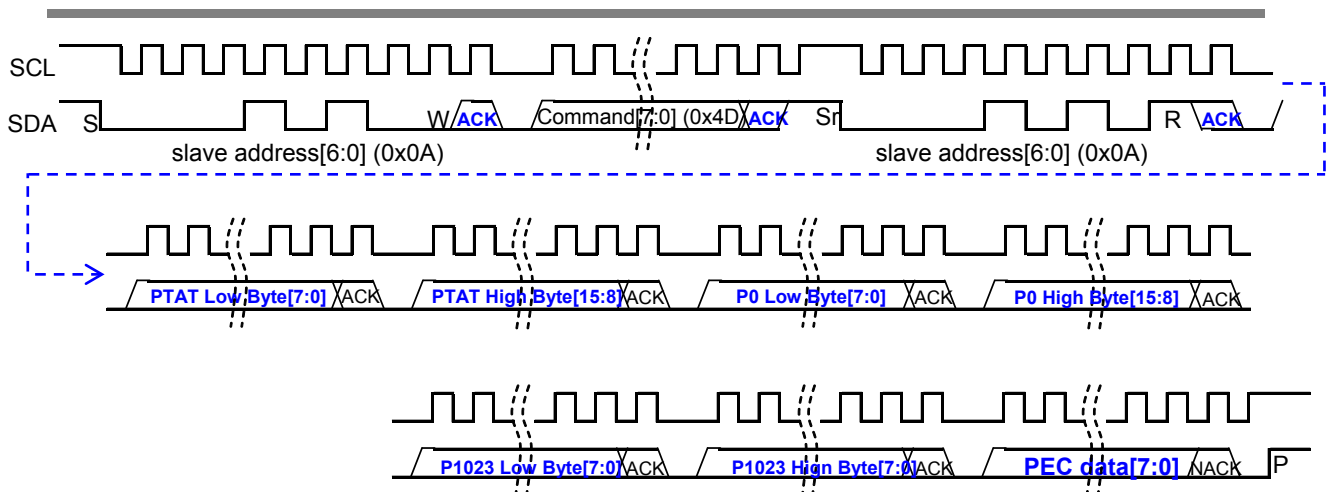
SCL

SDA S W ACK Command[7:0] (0x4D) ACK Sr R ACK

slave address[6:0] (0x0A) slave address[6:0] (0x0A)

PTAT Low Byte[7:0] ACK PTAT High Byte[15:8] ACK P0 Low Byte[7:0] ACK P0 High Byte[15:8] ACK

P1023 Low Byte[7:0] ACK P1023 High Byte[7:0] ACK PEC data[7:0] NACK P